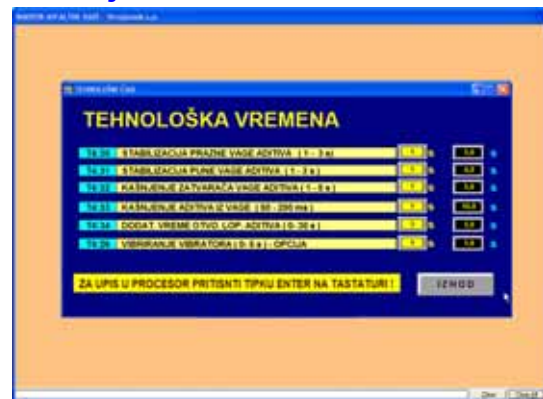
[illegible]

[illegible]

TEHNOLOŠKA VREMENA

| | | | | |
|---|---|---|---|---|
| T4.30 | STABILIZACIJA PRAZNE VAGE ADITIVA ( 1 - 3 s ) | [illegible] s | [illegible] | s |
| T4.31 | STABILIZACIJA PUNE VAGE ADITIVA ( 1 - 3 s ) | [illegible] s | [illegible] | s |
| T4.32 | KAŠNJENJE ZATVARAČA VAGE ADITIVA ( 1 - 5 s ) | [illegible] s | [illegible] | s |
| T4.33 | KAŠNJENJE ADITIVA IZ VAGE ( 50 - 200 ms ) | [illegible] s | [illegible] | s |
| T4.34 | DODAT. VREME OTVO. LOP. ADITIVA ( 0 - 30 s ) | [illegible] s | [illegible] | s |
| T4.35 | VIBRIRANJE VIBRATORA ( 0 - 5 s ) - OPCIJA | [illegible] s | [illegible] | s |

ZA UPIS U PROCESOR PRITISNTI TIPKU ENTER NA TASTATURI !

IZ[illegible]OD

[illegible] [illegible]